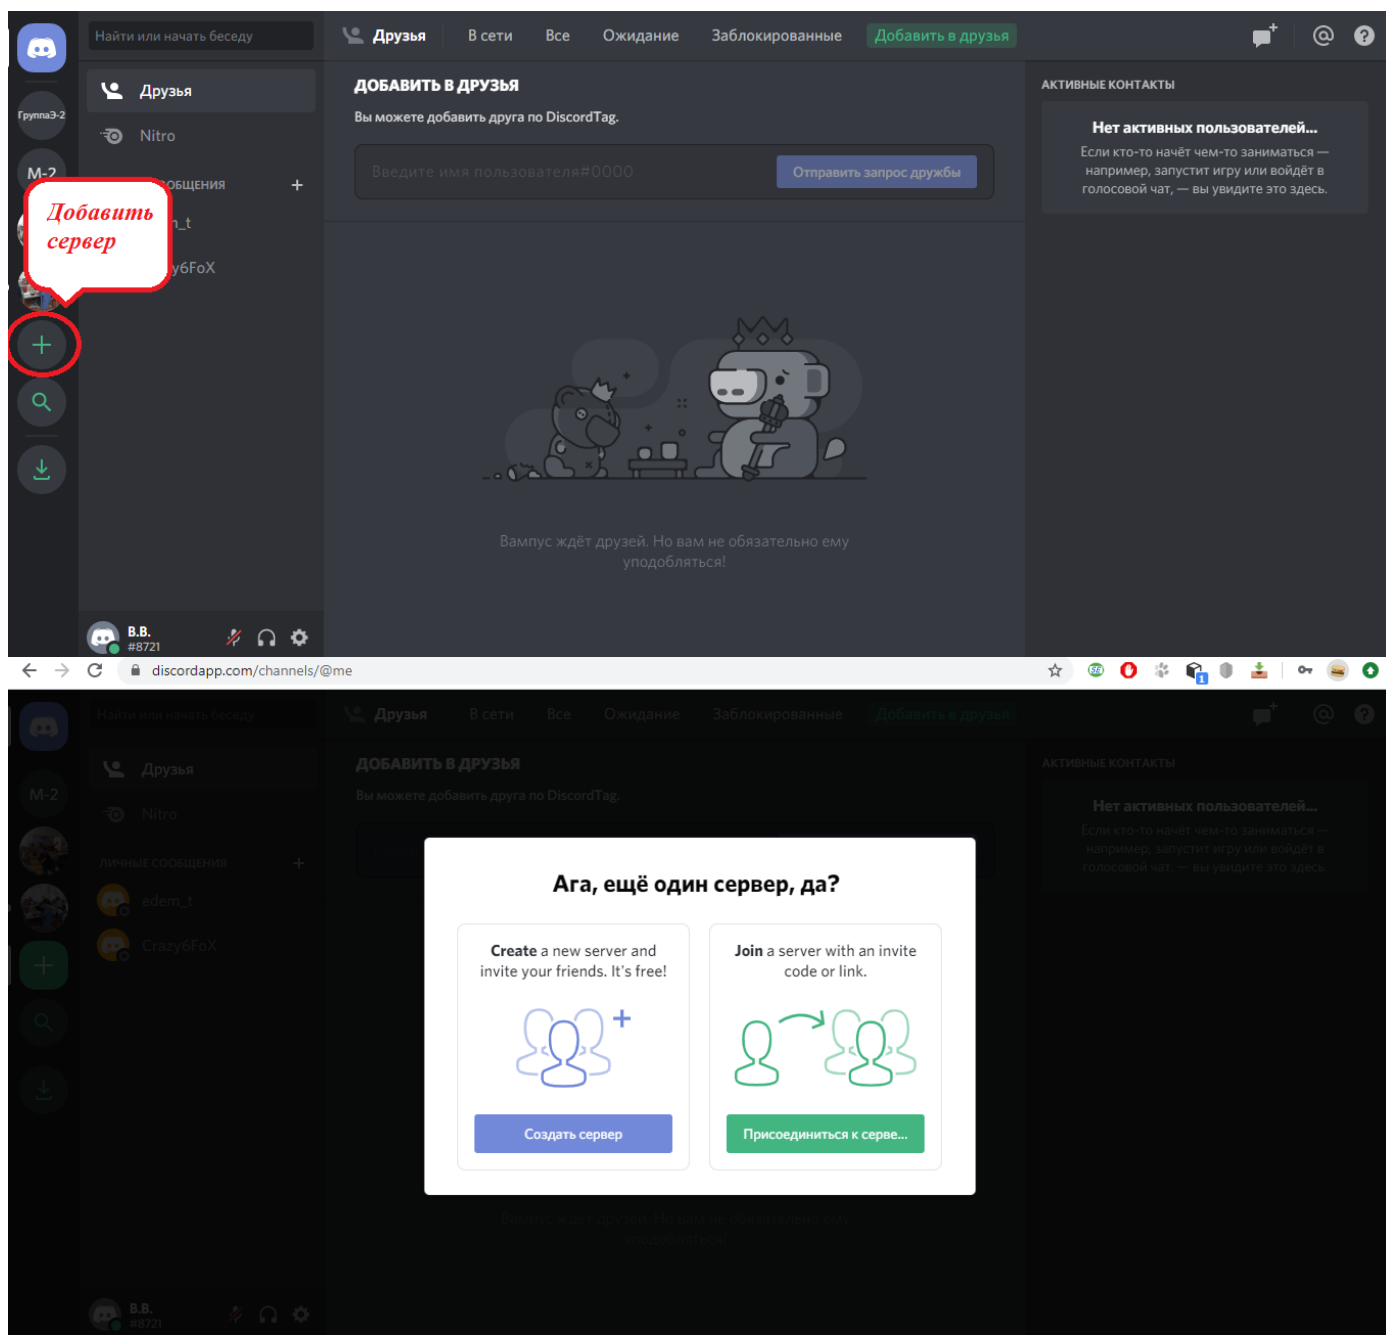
Найти или начать беседу

Друзья В сети Все Ожидание Заблокированные Добавить в друзья

ГруппаЭ-2

М-2

Друзья

Nitro

ОБЩЕНИЯ +

Добавить сервер

n_t

y6FoX

ДОБАВИТЬ В ДРУЗЬЯ

Вы можете добавить друга по DiscordTag.

Введите имя пользователя#0000

Отправить запрос дружбы

АКТИВНЫЕ КОНТАКТЫ

Нет активных пользователей...

Если кто-то начёт чем-то заниматься — например, запустит игру или войдёт в голосовой чат, — вы увидите это здесь.

Вампус ждёт друзей. Но вам не обязательно ему уподобляться!

B.B.
#8721

discordapp.com/channels/@me

Найти или начать беседу

Друзья В сети Все Ожидание Заблокированные Добавить в друзья

М-2

Друзья

Nitro

ЛИЧНЫЕ СООБЩЕНИЯ +

edem_t

Crazy6FoX

ДОБАВИТЬ В ДРУЗЬЯ

Вы можете добавить друга по DiscordTag.

АКТИВНЫЕ КОНТАКТЫ

Нет активных пользователей...

Если кто-то начёт чем-то заниматься — например, запустит игру или войдёт в голосовой чат, — вы увидите это здесь.

Ага, ещё один сервер, да?

**Create** a new server and invite your friends. It's free!

Создать сервер

**Join** a server with an invite code or link.

Присоединиться к серве...

Вампус ждёт друзей. Но вам не обязательно ему уподобляться!

B.B.
#8721